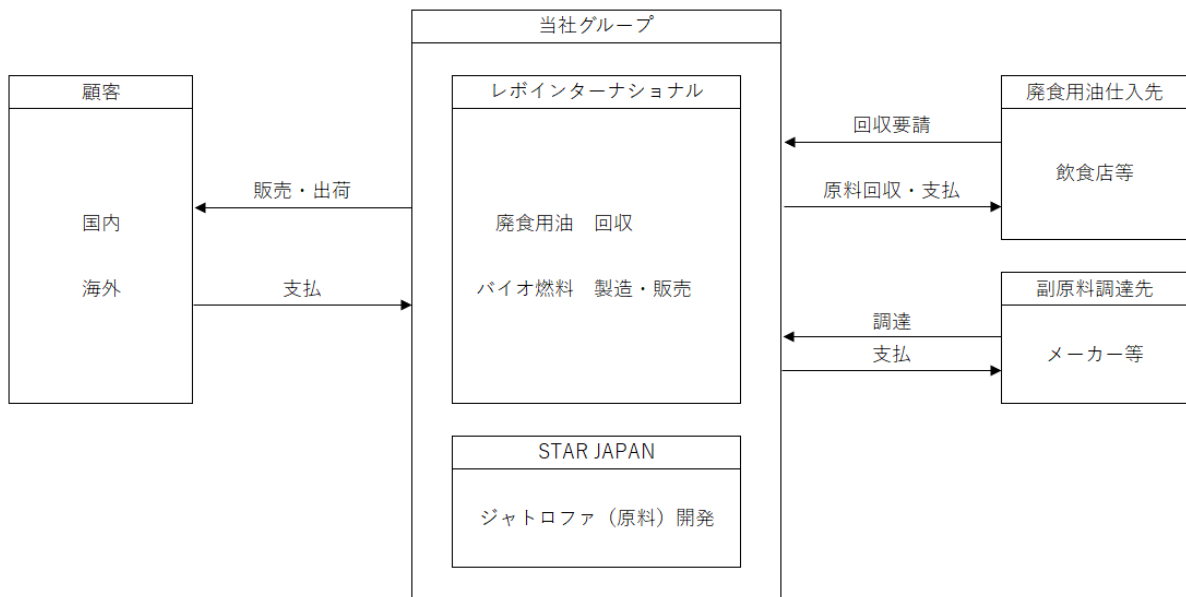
当社グループ

顧客

国内

海外

販売・出荷

支払

レボインターナショナル

廃食用油　回収

バイオ燃料　製造・販売

STAR JAPAN

ジャトロファ（原料）開発

廃食用油仕入先

飲食店等

回収要請

原料回収・支払

副原料調達先

メーカー等

調達

支払